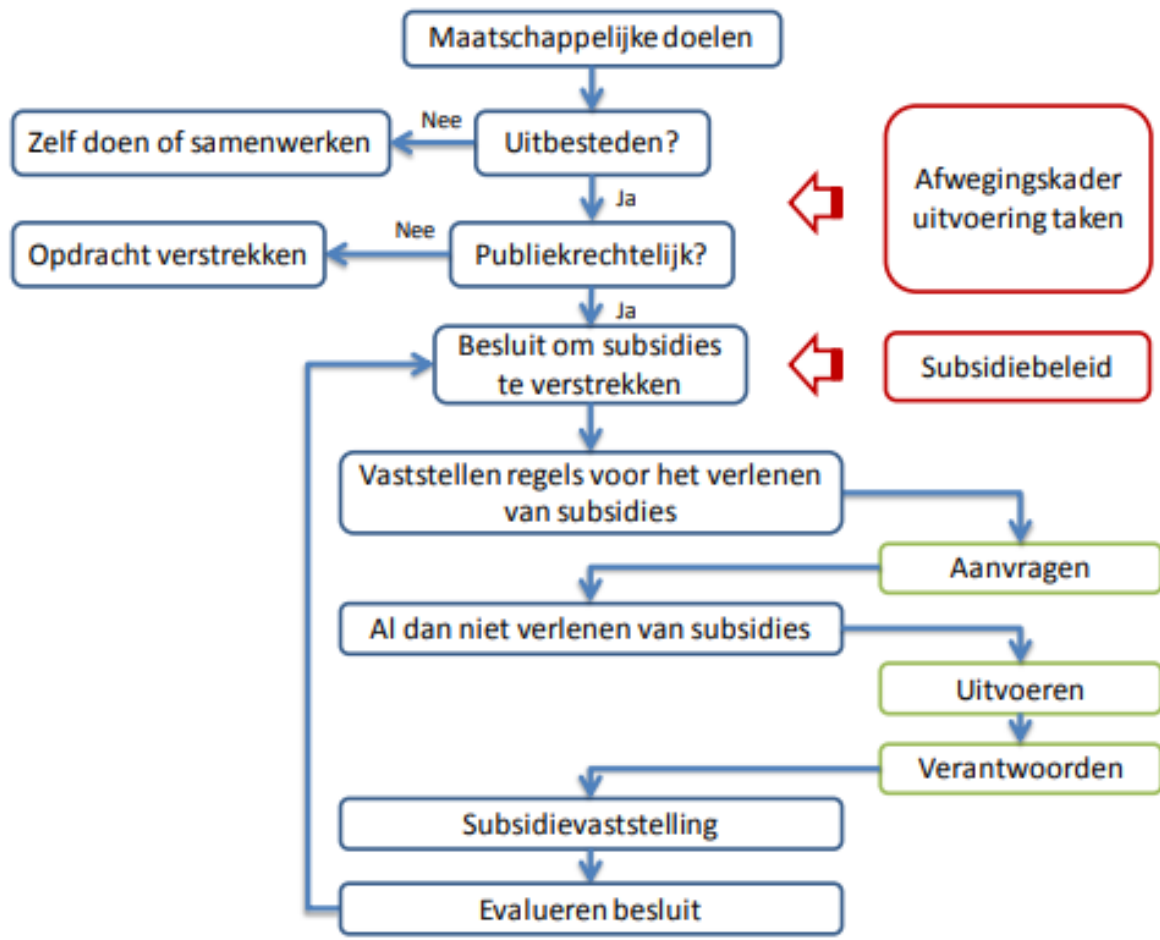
Maatschappelijke doelen

Nee

Zelf doen of samenwerken

Uitbesteden?

Ja

Afwegingskader uitvoering taken

Nee

Opdracht verstrekken

Publiekrechtelijk?

Ja

Besluit om subsidies te verstrekken

Subsidiebeleid

Vaststellen regels voor het verlenen van subsidies

Aanvragen

Al dan niet verlenen van subsidies

Uitvoeren

Verantwoorden

Subsidievaststelling

Evalueren besluit